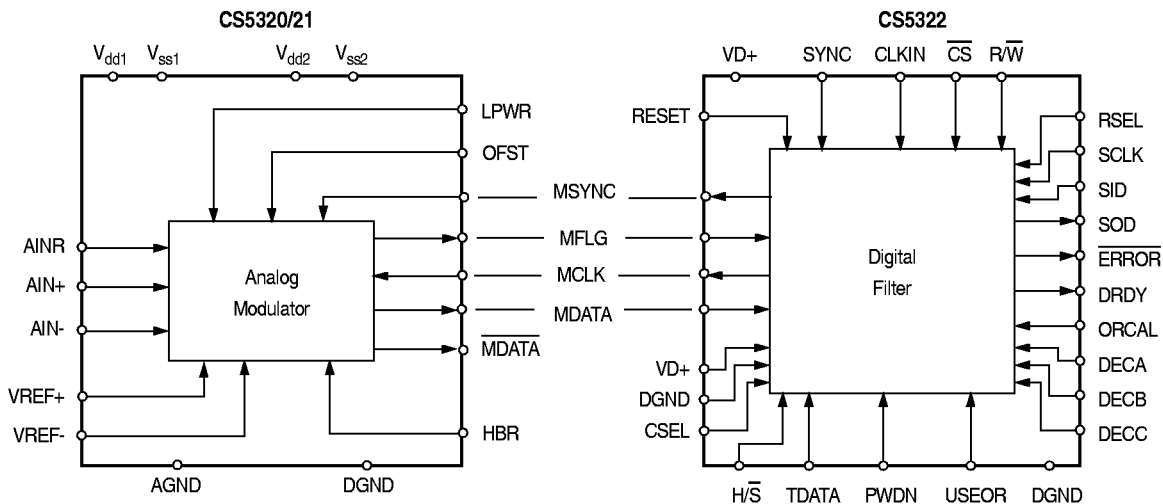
CS5320/21

$V_{dd1}$ $V_{ss1}$ $V_{dd2}$ $V_{ss2}$

LPWR
OFST

AINR
AIN+
AIN-
VREF+
VREF-

Analog Modulator

MDATA
$\overline{MDATA}$
HBR

AGND DGND

MSYNC
MFLG
MCLK
MDATA

CS5322

VD+ SYNC CLKIN $\overline{CS}$ R/$\overline{W}$

RESET

RSEL
SCLK
SID
SOD
$\overline{ERROR}$
DRDY
ORCAL
DECA
DECB
DECC

Digital Filter

VD+
DGND
CSEL

H/$\overline{S}$ TDATA PWDN USEOR DGND